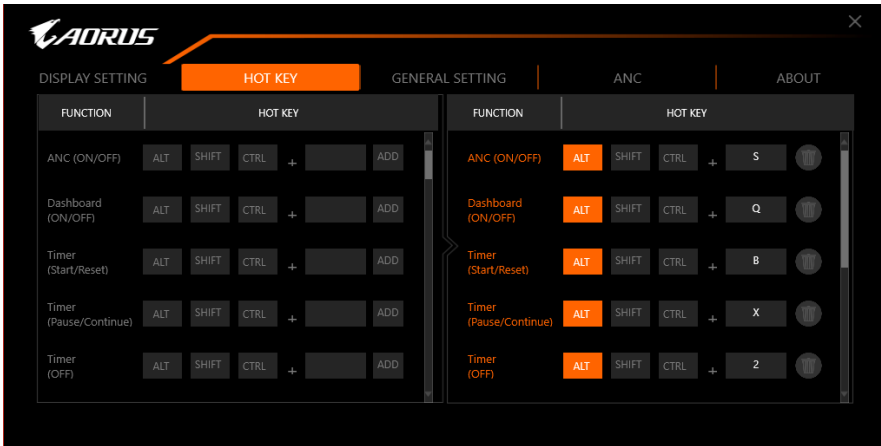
AORUS

DISPLAY SETTING | HOT KEY | GENERAL SETTING | ANC | ABOUT

| FUNCTION | HOT KEY |
|---|---|
| ANC (ON/OFF) | ALT SHIFT CTRL + ADD |
| Dashboard (ON/OFF) | ALT SHIFT CTRL + ADD |
| Timer (Start/Reset) | ALT SHIFT CTRL + ADD |
| Timer (Pause/Continue) | ALT SHIFT CTRL + ADD |
| Timer (OFF) | ALT SHIFT CTRL + ADD |

| FUNCTION | HOT KEY |
|---|---|
| ANC (ON/OFF) | ALT SHIFT CTRL + S |
| Dashboard (ON/OFF) | ALT SHIFT CTRL + Q |
| Timer (Start/Reset) | ALT SHIFT CTRL + B |
| Timer (Pause/Continue) | ALT SHIFT CTRL + X |
| Timer (OFF) | ALT SHIFT CTRL + 2 |